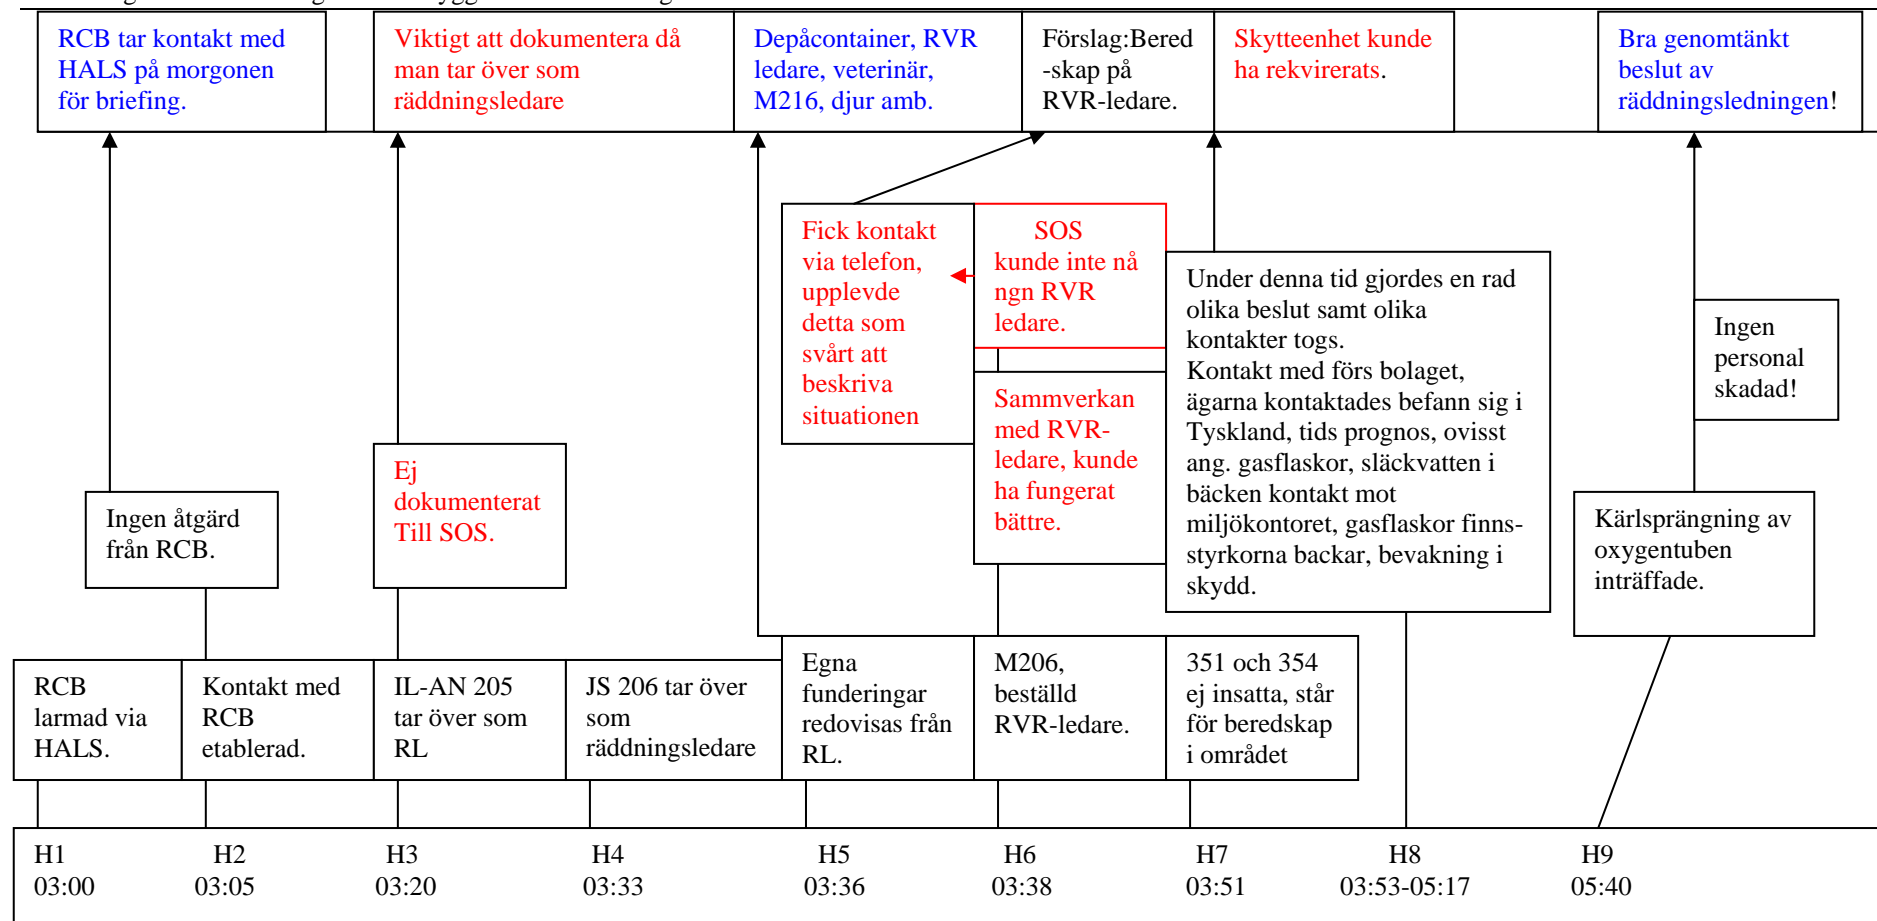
RCB tar kontakt med HALS på morgonen för briefing.

Viktigt att dokumentera då man tar över som räddningsledare

Depåcontainer, RVR ledare, veterinär, M216, djur amb.

Förslag:Bered-skap på RVR-ledare.

Skytteenhet kunde ha rekvirerats.

Bra genomtänkt beslut av räddningsledningen!

Fick kontakt via telefon, upplevde detta som svårt att beskriva situationen

SOS kunde inte nå ngn RVR ledare.

Sammverkan med RVR-ledare, kunde ha fungerat bättre.

Under denna tid gjordes en rad olika beslut samt olika kontakter togs.
Kontakt med förs bolaget, ägarna kontaktades befann sig i Tyskland, tids prognos, ovisst ang. gasflaskor, släckvatten i bäcken kontakt mot miljökontoret, gasflaskor finns-styrkorna backar, bevakning i skydd.

Ingen personal skadad!

Ingen åtgärd från RCB.

Ej dokumenterat Till SOS.

Kärlsprängning av oxygentuben inträffade.

RCB larmad via HALS.

Kontakt med RCB etablerad.

IL-AN 205 tar över som RL

JS 206 tar över som räddningsledare

Egna funderingar redovisas från RL.

M206, beställd RVR-ledare.

351 och 354 ej insatta, står för beredskap i området

H1 03:00

H2 03:05

H3 03:20

H4 03:33

H5 03:36

H6 03:38

H7 03:51

H8 03:53-05:17

H9 05:40